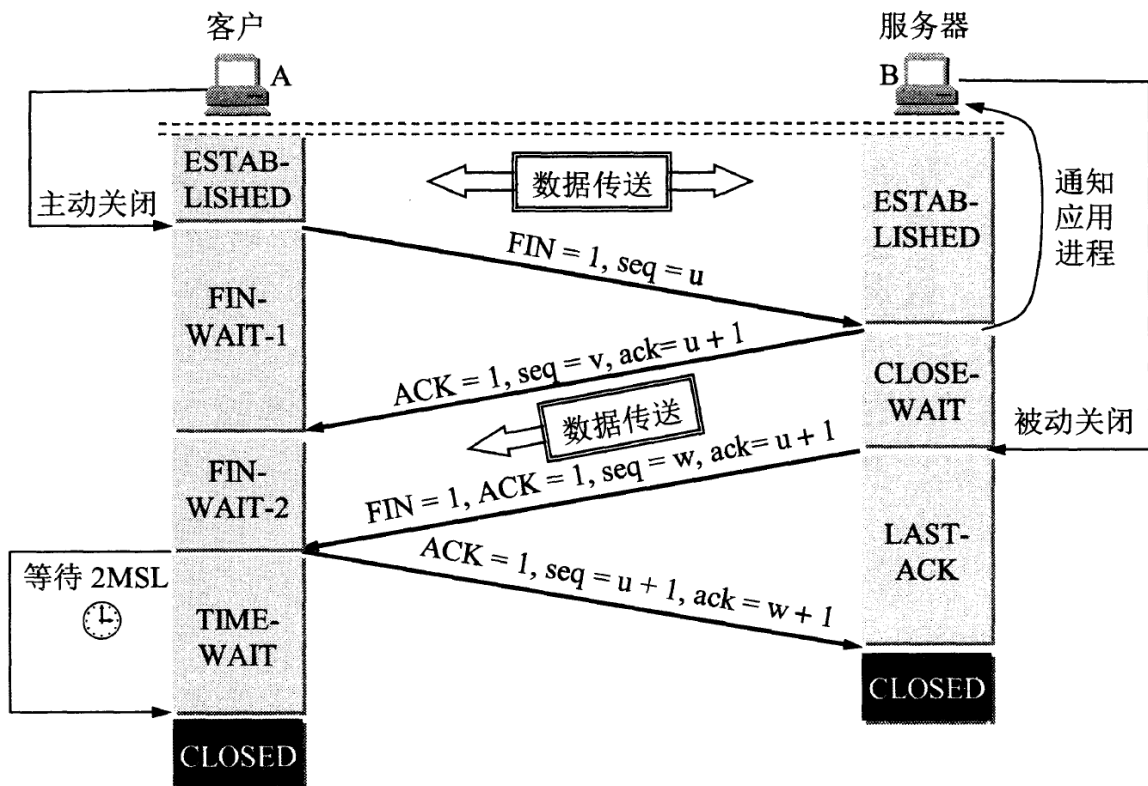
客户

服务器

A

B

主动关闭

ESTABLISHED

数据传送

ESTABLISHED

通知应用进程

FIN = 1, seq = u

FIN-WAIT-1

ACK = 1, seq = v, ack= u + 1

CLOSE-WAIT

数据传送

被动关闭

FIN-WAIT-2

FIN = 1, ACK = 1, seq = w, ack= u + 1

LAST-ACK

等待 2MSL

ACK = 1, seq = u + 1, ack = w + 1

TIME-WAIT

CLOSED

CLOSED